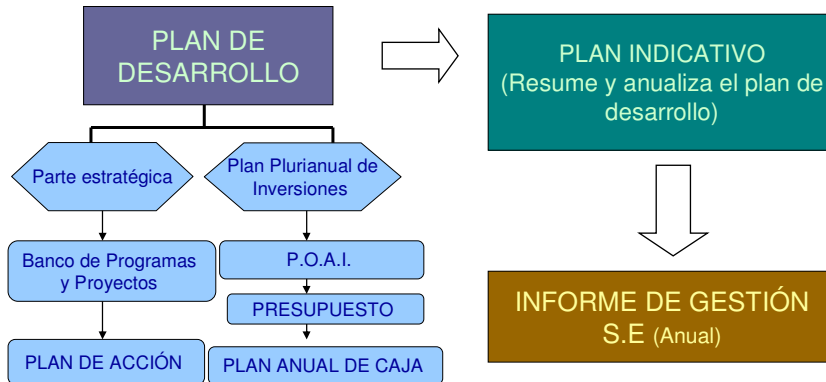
PLAN DE DESARROLLO

Parte estratégica

Plan Plurianual de Inversiones

Banco de Programas y Proyectos

PLAN DE ACCIÓN

P.O.A.I.

PRESUPUESTO

PLAN ANUAL DE CAJA

PLAN INDICATIVO (Resume y anualiza el plan de desarrollo)

INFORME DE GESTIÓN S.E (Anual)